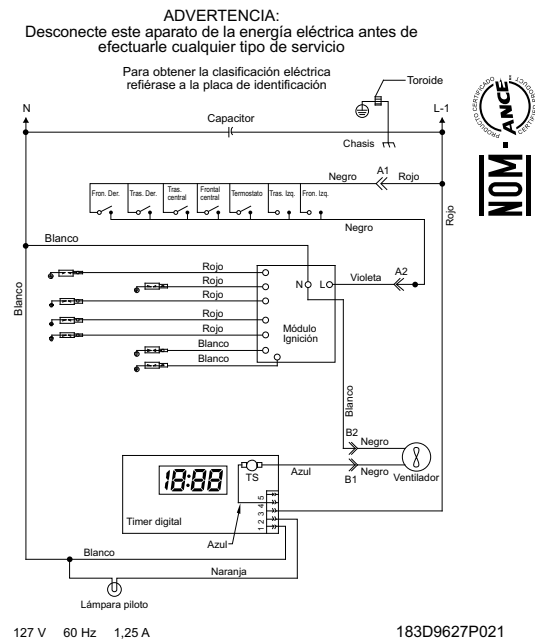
ADVERTENCIA:
Desconecte este aparato de la energía eléctrica antes de efectuarle cualquier tipo de servicio

Para obtener la clasificación eléctrica refiérase a la placa de identificación

Toroide

N

L-1

Capacitor

Chasis

PRODUCTO CERTIFICADO
ANCE
CERTIFIED PRODUCT

NOM

Negro
A1
Rojo

Fron. Der.
Tras. Der.
Tras. central
Frontal central
Termostato
Tras. Izq.
Fron. Izq.

Rojo

Negro

Blanco

Rojo
Rojo
Rojo
Rojo
Rojo
Blanco
Blanco

N
L
Violeta
A2

Módulo Ignición

Blanco

Blanco

B2
Negro

18:88

TS

Azul

Negro
B1

Ventilador

5
4
3
2
1

Timer digital

Azul

Blanco

Naranja

Lámpara piloto

127 V 60 Hz 1,25 A

183D9627P021